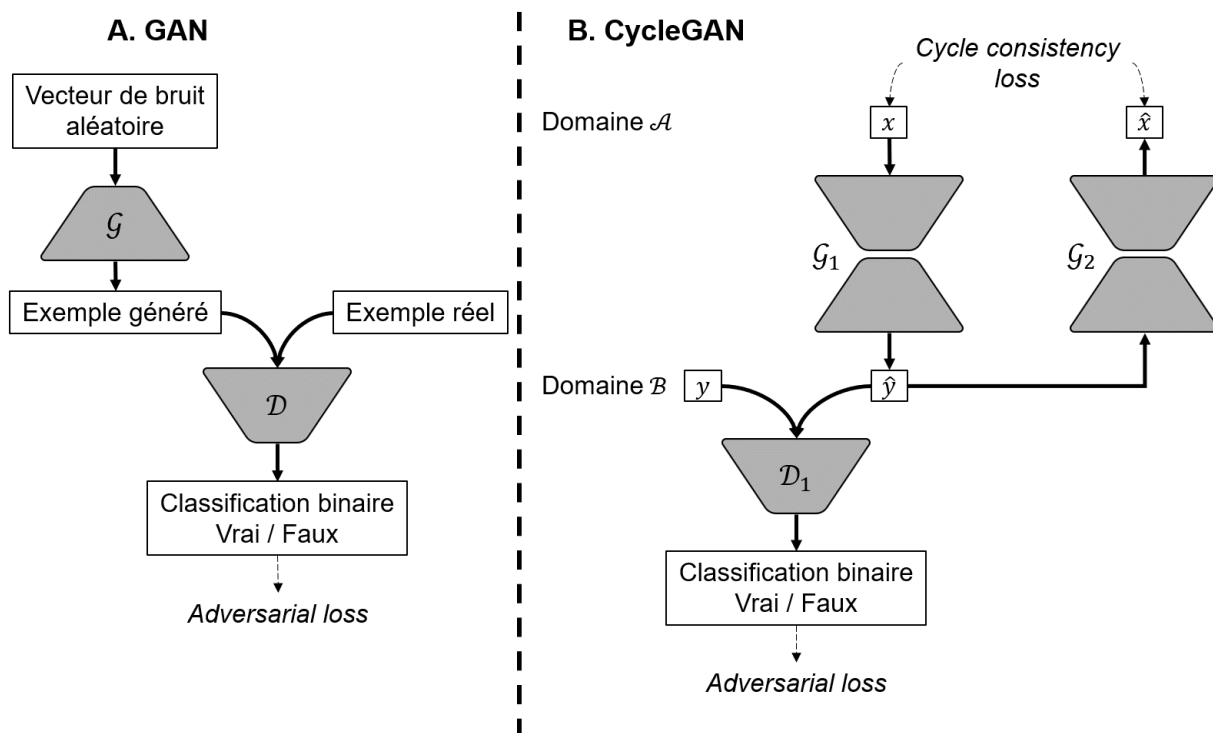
A. GAN

Vecteur de bruit aléatoire

$\mathcal{G}$

Exemple généré

Exemple réel

$\mathcal{D}$

Classification binaire
Vrai / Faux

*Adversarial loss*

B. CycleGAN

*Cycle consistency loss*

Domaine $\mathcal{A}$

$x$

$\hat{x}$

$\mathcal{G}_1$

$\mathcal{G}_2$

Domaine $\mathcal{B}$

$y$

$\hat{y}$

$\mathcal{D}_1$

Classification binaire
Vrai / Faux

*Adversarial loss*